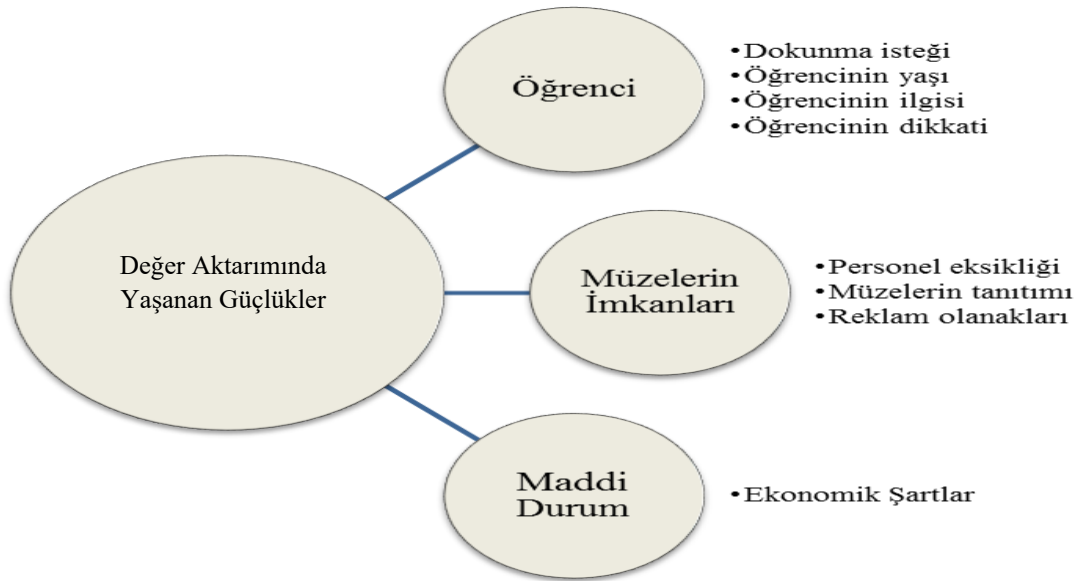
Değer Aktarımında Yaşanan Güçlükler

Öğrenci

•Dokunma isteği
•Öğrencinin yaşı
•Öğrencinin ilgisi
•Öğrencinin dikkati

Müzelerin İmkanları

•Personel eksikliği
•Müzelerin tanıtımı
•Reklam olanakları

Maddi Durum

•Ekonomik Şartlar